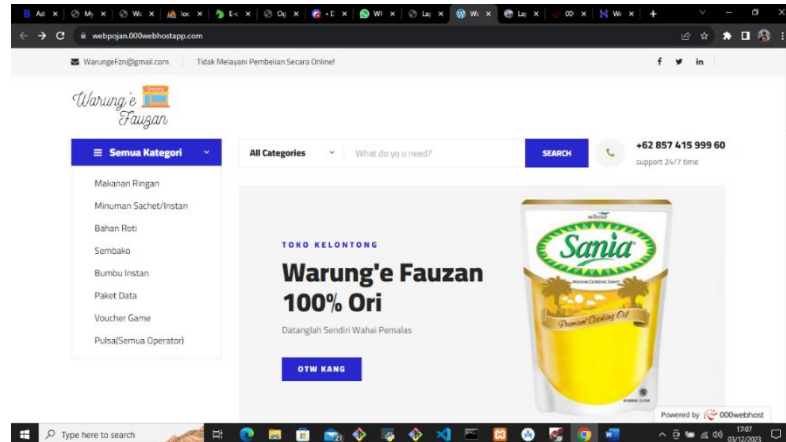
webpojan.000webhostapp.com

WarungeFzn@gmail.com Tidak Melayani Pembelian Secara Online!

Warung'e Fauzan

≡ Semua Kategori

All Categories

What do you u need?

SEARCH

+62 857 415 999 60
support 24/7 time

Makanan Ringan
Minuman Sachet/Instan
Bahan Roti
Sembako
Bumbu Instan
Paket Data
Voucher Game
Pulsa(Semua Operator)

TOKO KELONTONG

Warung'e Fauzan 100% Ori

Datanglah Sendiri Wahai Pemalas

OTW KANG

Sania

Premium Cooking Oil

Powered by 000webhost

Type here to search

17:07
03/12/2023